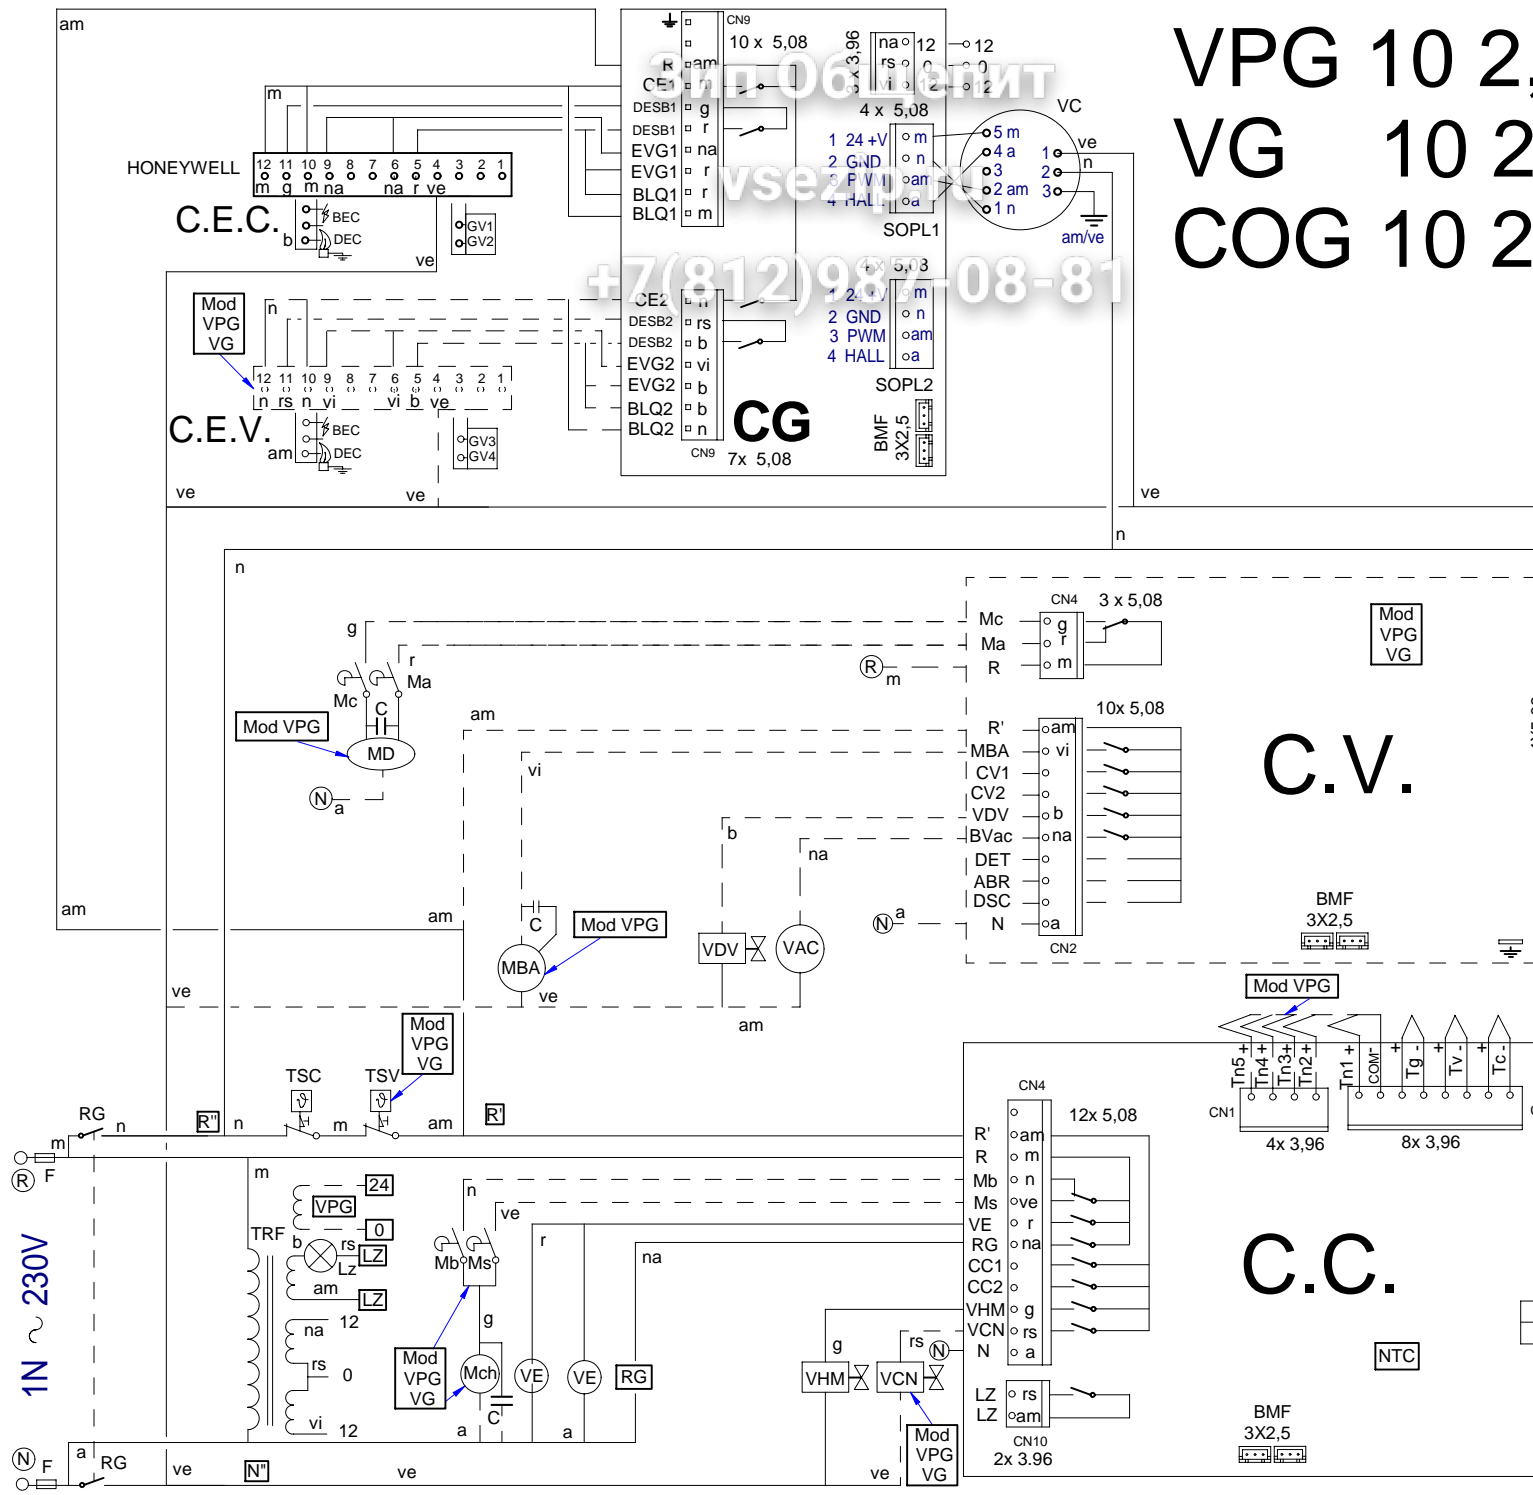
am

VPG 10 2
VG 10 2
COG 10 2

Зип Общепит
vsezip.ru
+7(812)987-08-81

m
HONEYWELL
12 11 10 9 8 7 6 5 4 3 2 1
m g m na na r ve
C.E.C.
b
BEC
DEC
GV1
GV2
ve

CN9
10 x 5,08
R am
CE1 n
DESB1 g
DESB1 r
EVG1 na
EVG1 r
BLQ1 r
BLQ1 m

3 x 3,96
na 12
rs 0
vi 12
12
0
12
4 x 5,08
1 24 +V m
2 GND n
3 PWM am
4 HALL a
SOPL1
VC
5 m
4 a
3
2 am
1 n
1 ve
2 n
3
am/ve

Mod VPG VG
n
12 11 10 9 8 7 6 5 4 3 2 1
n rs n vi vi b ve
C.E.V.
am
BEC
DEC
GV3
GV4
ve
ve

4 x 5,08
CE2 n
DESB2 rs
DESB2 b
EVG2 vi
EVG2 b
BLQ2 b
BLQ2 n
CN9
7x 5,08
CG
1 24 +V m
2 GND n
3 PWM am
4 HALL a
SOPL2
BMF 3X2,5

ve
n
n

g
r
Ma
Mc
C
Mod VPG
MD
N a
am
vi
b
na
am
C
Mod VPG
MBA
ve
VDV
VAC
am
ve

CN4
3 x 5,08
Mc g
Ma r
R m
R m
Mod VPG VG
10x 5,08
R' am
MBA vi
CV1
CV2
VDV b
BVac na
DET
ABR
DSC
N a
N a
CN2
C.V.
BMF 3X2,5

Mod VPG
Tn5 + Tn4 + Tn3 + Tn2 + Tn1 + COM + Tg + Tv + Tc
CN1
4x 3,96
8x 3,96

RG
m
n
R F
R"
n
TSC
m
TSV
Mod VPG VG
am
R'

1N ~ 230V
m
TRF
24
VPG
0
b
rs
LZ
Lz
am
LZ
na 12
rs 0
vi 12
n
ve
Mb Ms
g
Mod VPG VG
Mch
C
a
VE
VE
r
a
na
RG
N F
a
RG
ve
N"
ve

CN4
12x 5,08
R' am
R m
Mb n
Ms ve
VE r
RG na
CC1
CC2
VHM g
VCN rs
N a
g
rs
N
VHM
VCN
Mod VPG VG
ve
LZ rs
LZ am
CN10
2x 3.96
C.C.
NTC
BMF 3X2,5